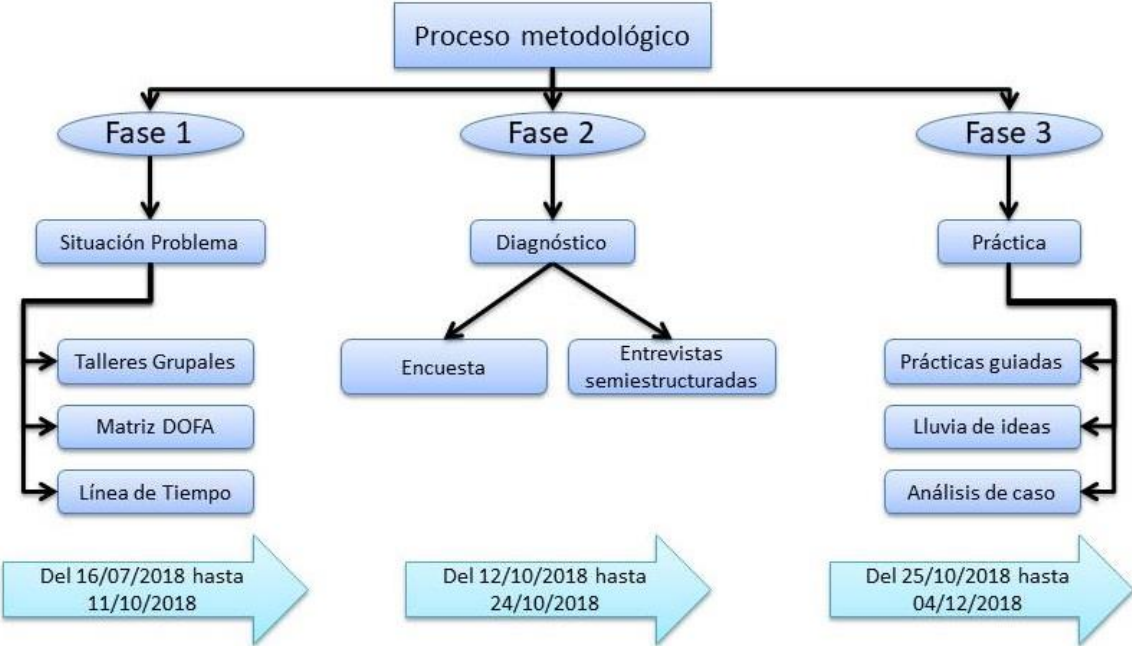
Proceso metodológico

Fase 1

Situación Problema

Talleres Grupales

Matriz DOFA

Línea de Tiempo

Del 16/07/2018 hasta 11/10/2018

Fase 2

Diagnóstico

Encuesta

Entrevistas semiestructuradas

Del 12/10/2018 hasta 24/10/2018

Fase 3

Práctica

Prácticas guiadas

Lluvia de ideas

Análisis de caso

Del 25/10/2018 hasta 04/12/2018